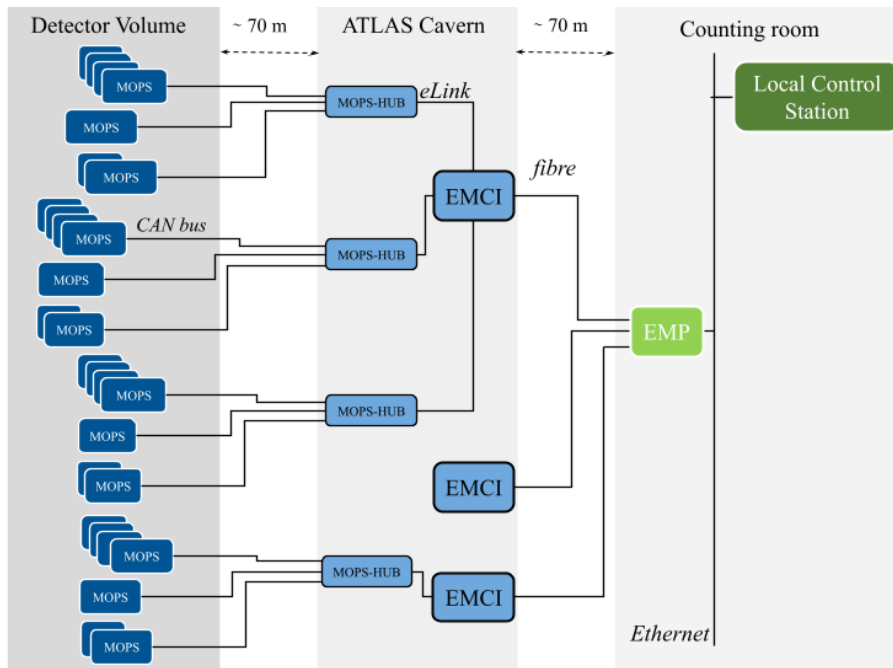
Detector Volume

~ 70 m

ATLAS Cavern

~ 70 m

Counting room

Local Control Station

MOPS

MOPS-HUB

eLink

MOPS

MOPS

EMCI

fibre

MOPS

CAN bus

MOPS-HUB

MOPS

MOPS

EMP

MOPS

MOPS-HUB

MOPS

MOPS

EMCI

MOPS

MOPS-HUB

EMCI

MOPS

MOPS

Ethernet